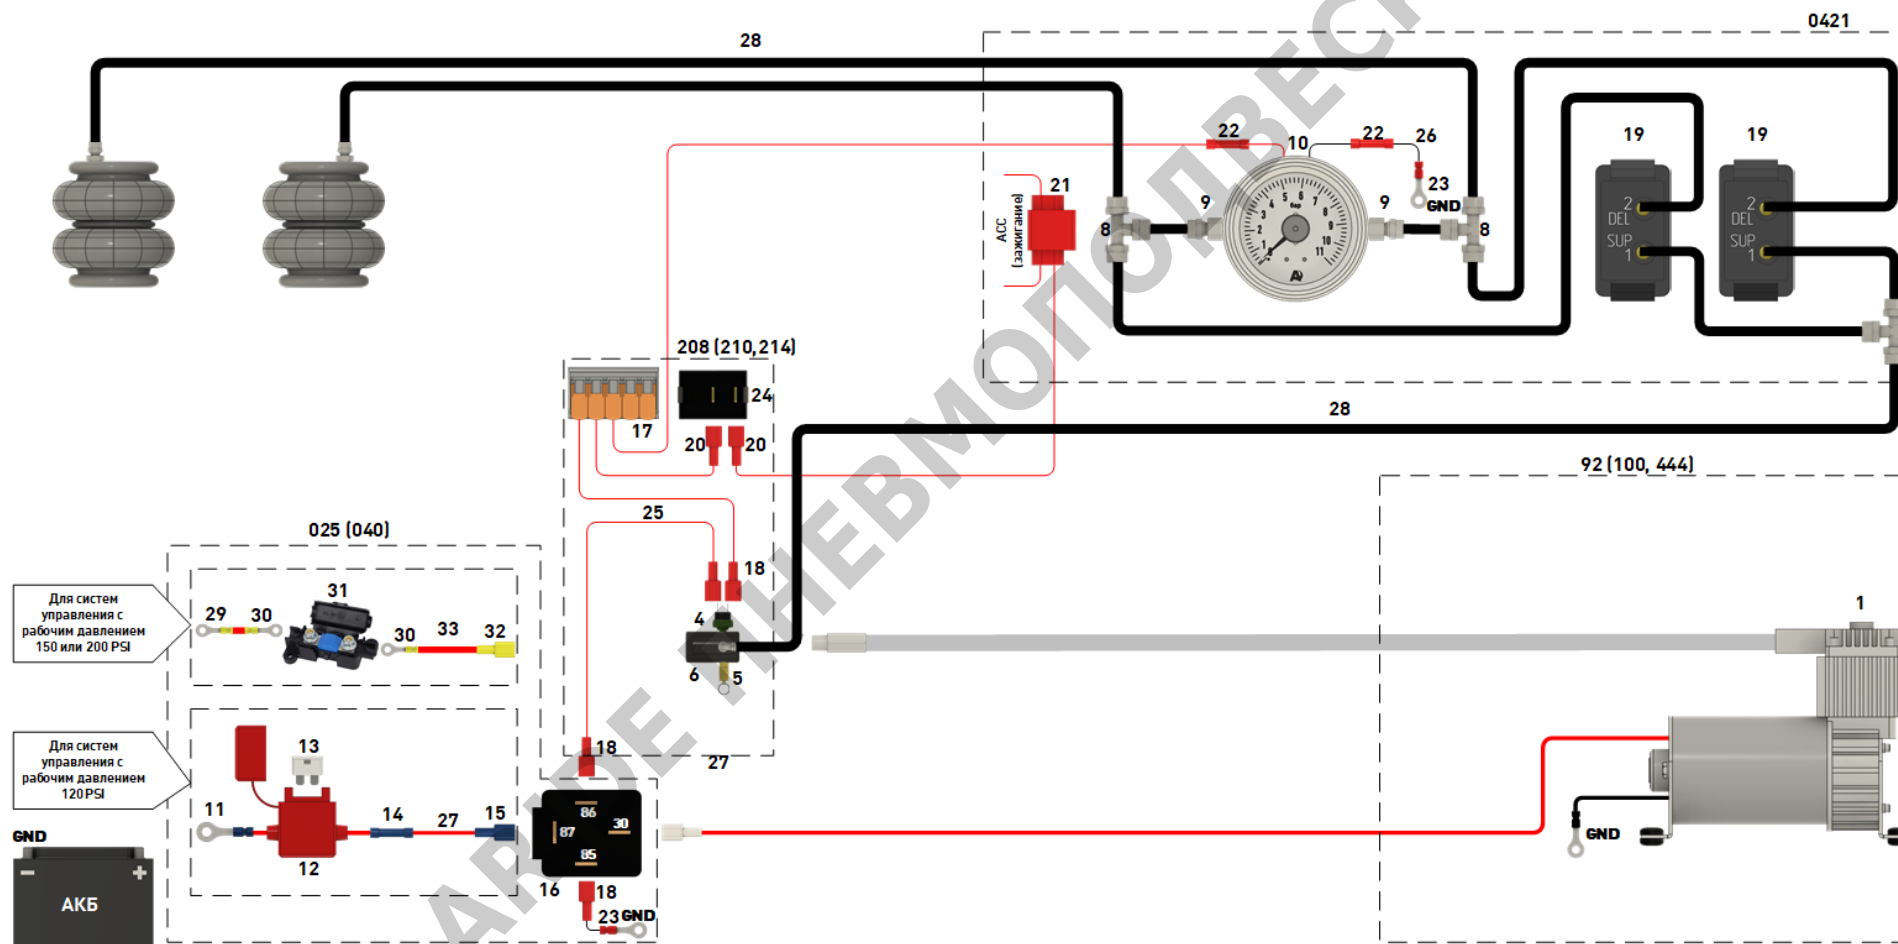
28

0421

22 10 22 26

21

ACC (зажигание)

9 9

8 8

23 GND

19 19

2 DEL SUP 1

2 DEL SUP 1

208 (210,214)

24

17

20 20

28

92 (100, 444)

25

18

025 (040)

31

29 30 30 33 32

Для систем управления с рабочим давлением 150 или 200 PSI

4

6 5

1

13

Для систем управления с рабочим давлением 120 PSI

11 14 27 15

12

18

27

86 87 30 85

16 18

23 GND

GND

GND

АКБ

АВТОПНЕВМОПОДВЕС